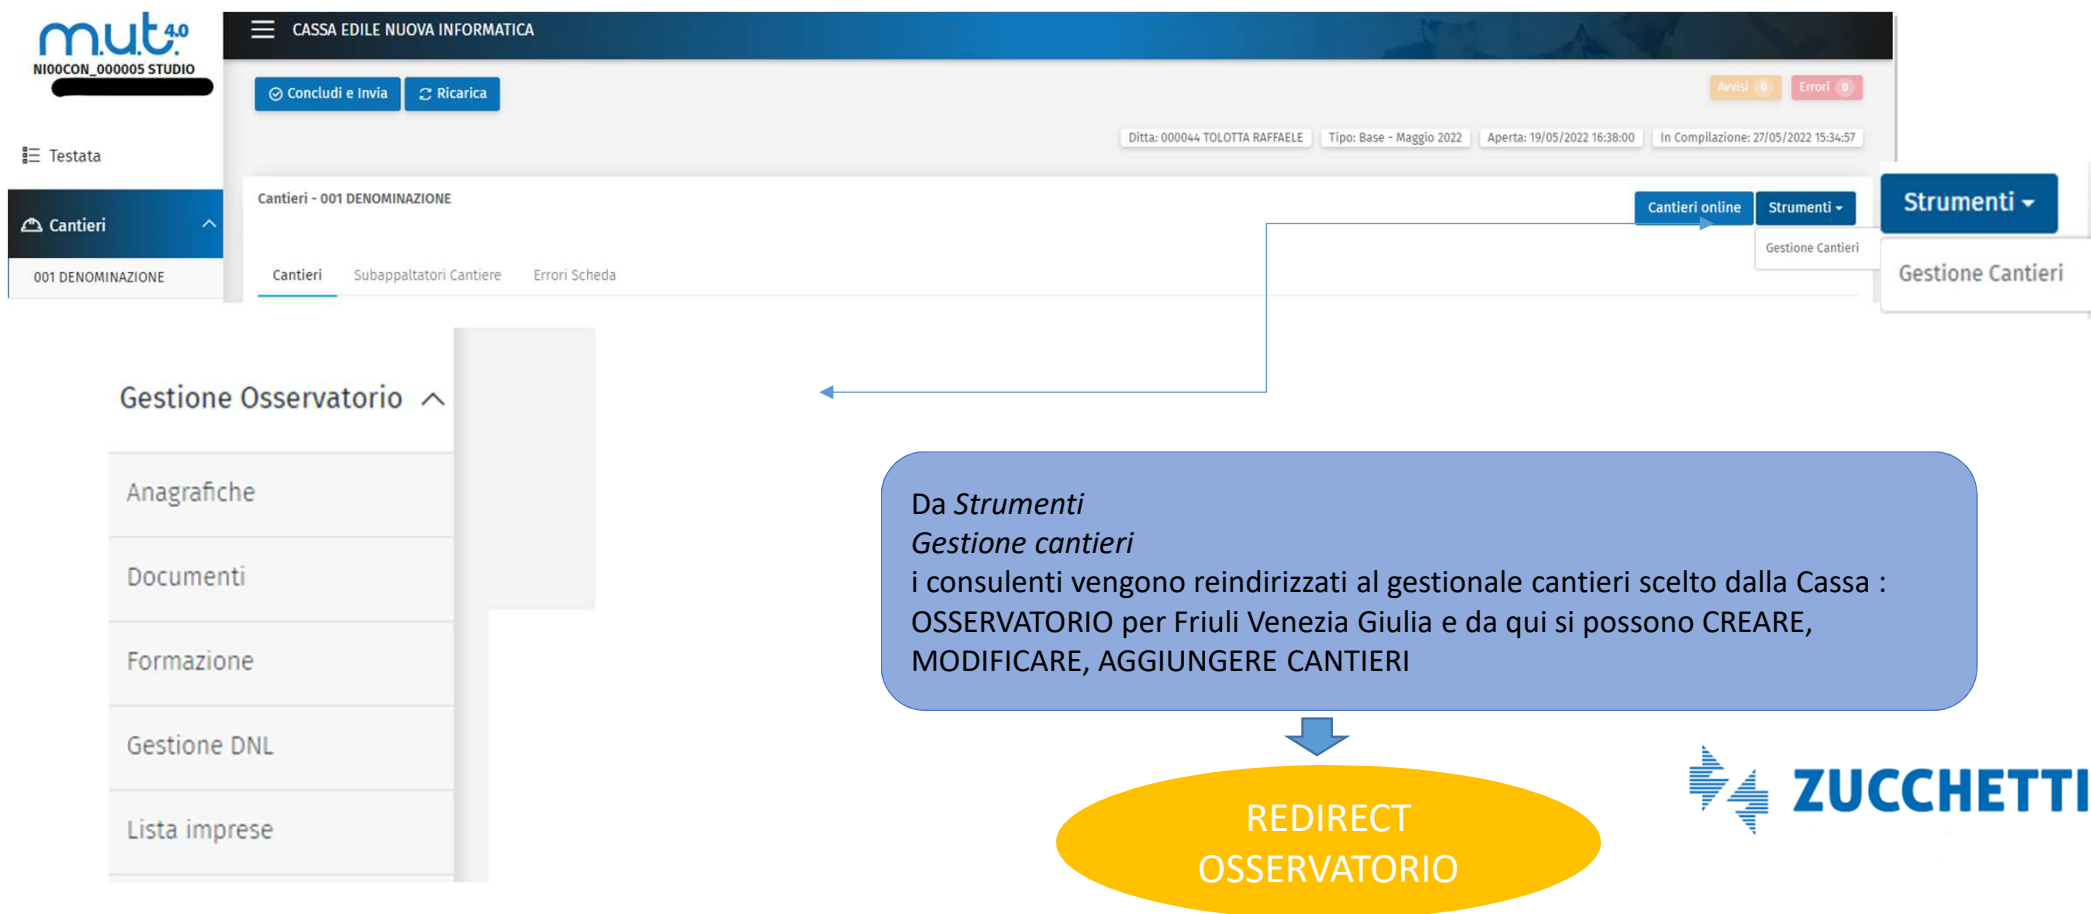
m.u.t. 4.0
NIOOCON_000005 STUDIO

CASSA EDILE NUOVA INFORMATICA

Concludi e Invia
Ricarica

Avvisi 0
Errori 0

Ditta: 000044 TOLOTTA RAFFAELE
Tipo: Base - Maggio 2022
Aperta: 19/05/2022 16:38:00
In Compilazione: 27/05/2022 15:34:57

Testata

Cantieri

001 DENOMINAZIONE

Cantieri - 001 DENOMINAZIONE

Cantieri online
Strumenti
Gestione Cantieri

Strumenti
Gestione Cantieri

Cantieri
Subappaltatori Cantiere
Errori Scheda

Gestione Osservatorio

Anagrafiche

Documenti

Formazione

Gestione DNL

Lista imprese

Da *Strumenti*
*Gestione cantieri*
i consulenti vengono reindirizzati al gestionale cantieri scelto dalla Cassa : OSSERVATORIO per Friuli Venezia Giulia e da qui si possono CREARE, MODIFICARE, AGGIUNGERE CANTIERI

REDIRECT
OSSERVATORIO

ZUCCHETTI